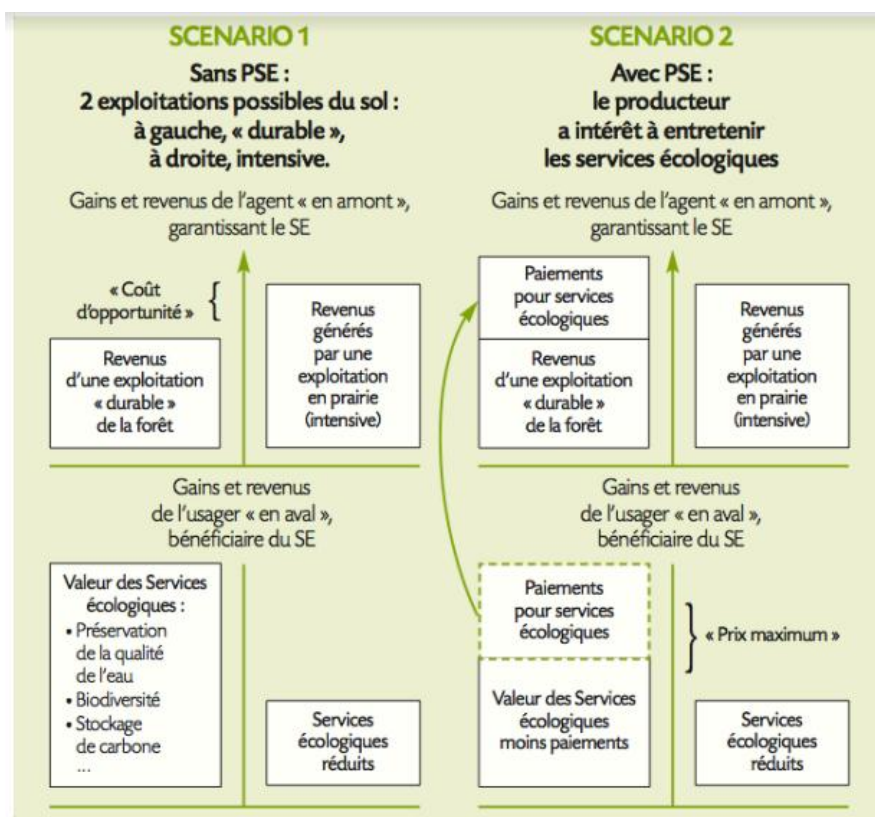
SCENARIO 1

Sans PSE : 2 exploitations possibles du sol : à gauche, « durable », à droite, intensive.

Gains et revenus de l'agent « en amont », garantissant le SE

« Coût d'opportunité »

Revenus d'une exploitation « durable » de la forêt

Revenus générés par une exploitation en prairie (intensive)

Gains et revenus de l'usager « en aval », bénéficiaire du SE

Valeur des Services écologiques :
• Préservation de la qualité de l'eau
• Biodiversité
• Stockage de carbone
...

Services écologiques réduits

SCENARIO 2

Avec PSE : le producteur a intérêt à entretenir les services écologiques

Gains et revenus de l'agent « en amont », garantissant le SE

Paiements pour services écologiques

Revenus d'une exploitation « durable » de la forêt

Revenus générés par une exploitation en prairie (intensive)

Gains et revenus de l'usager « en aval », bénéficiaire du SE

Paiements pour services écologiques

« Prix maximum »

Valeur des Services écologiques moins paiements

Services écologiques réduits